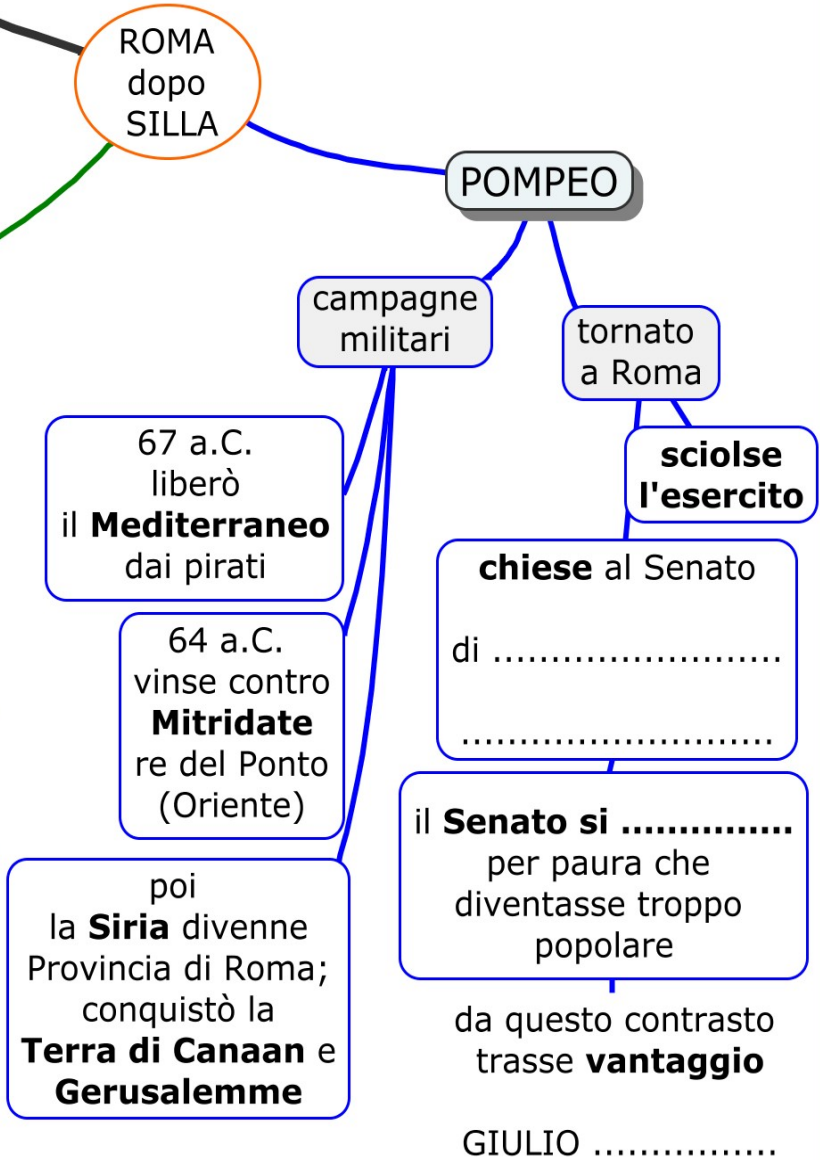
ROMA dopo SILLA

POMPEO

campagne militari

tornato a Roma

67 a.C. liberò il **Mediterraneo** dai pirati

sciolse l'esercito

chiese al Senato

di ........................

..........................

64 a.C. vinse contro **Mitridate** re del Ponto (Oriente)

il **Senato si ..............** per paura che diventasse troppo popolare

poi la **Siria** divenne Provincia di Roma; conquistò la **Terra di Canaan** e **Gerusalemme**

da questo contrasto trasse **vantaggio**

GIULIO ...............